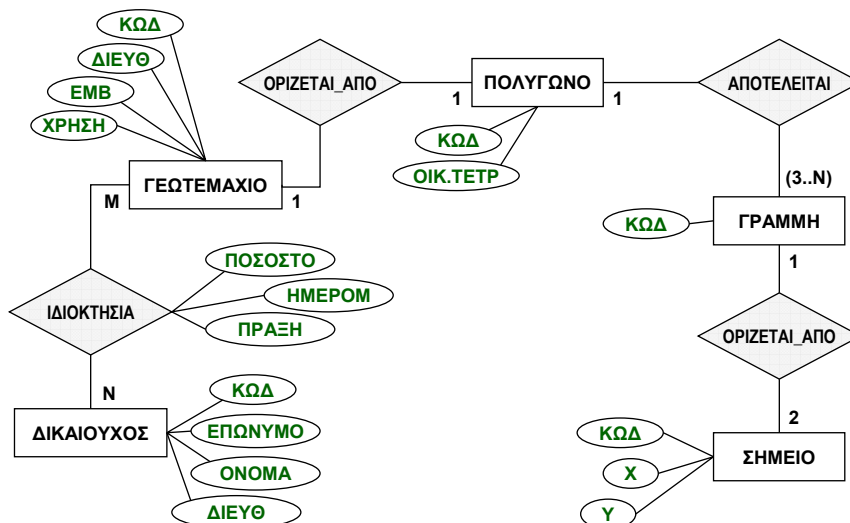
ΚΩΔ
ΔΙΕΥΘ
ΕΜΒ
ΧΡΗΣΗ
ΟΡΙΖΕΤΑΙ_ΑΠΟ
1
ΠΟΛΥΓΩΝΟ
1
ΑΠΟΤΕΛΕΙΤΑΙ
ΚΩΔ
ΟΙΚ.ΤΕΤΡ
ΓΕΩΤΕΜΑΧΙΟ
1
M
(3..N)
ΚΩΔ
ΓΡΑΜΜΗ
1
ΠΟΣΟΣΤΟ
ΗΜΕΡΟΜ
ΙΔΙΟΚΤΗΣΙΑ
ΠΡΑΞΗ
ΟΡΙΖΕΤΑΙ_ΑΠΟ
N
ΚΩΔ
ΔΙΚΑΙΟΥΧΟΣ
ΕΠΩΝΥΜΟ
ΟΝΟΜΑ
ΔΙΕΥΘ
2
ΚΩΔ
X
ΣΗΜΕΙΟ
Y